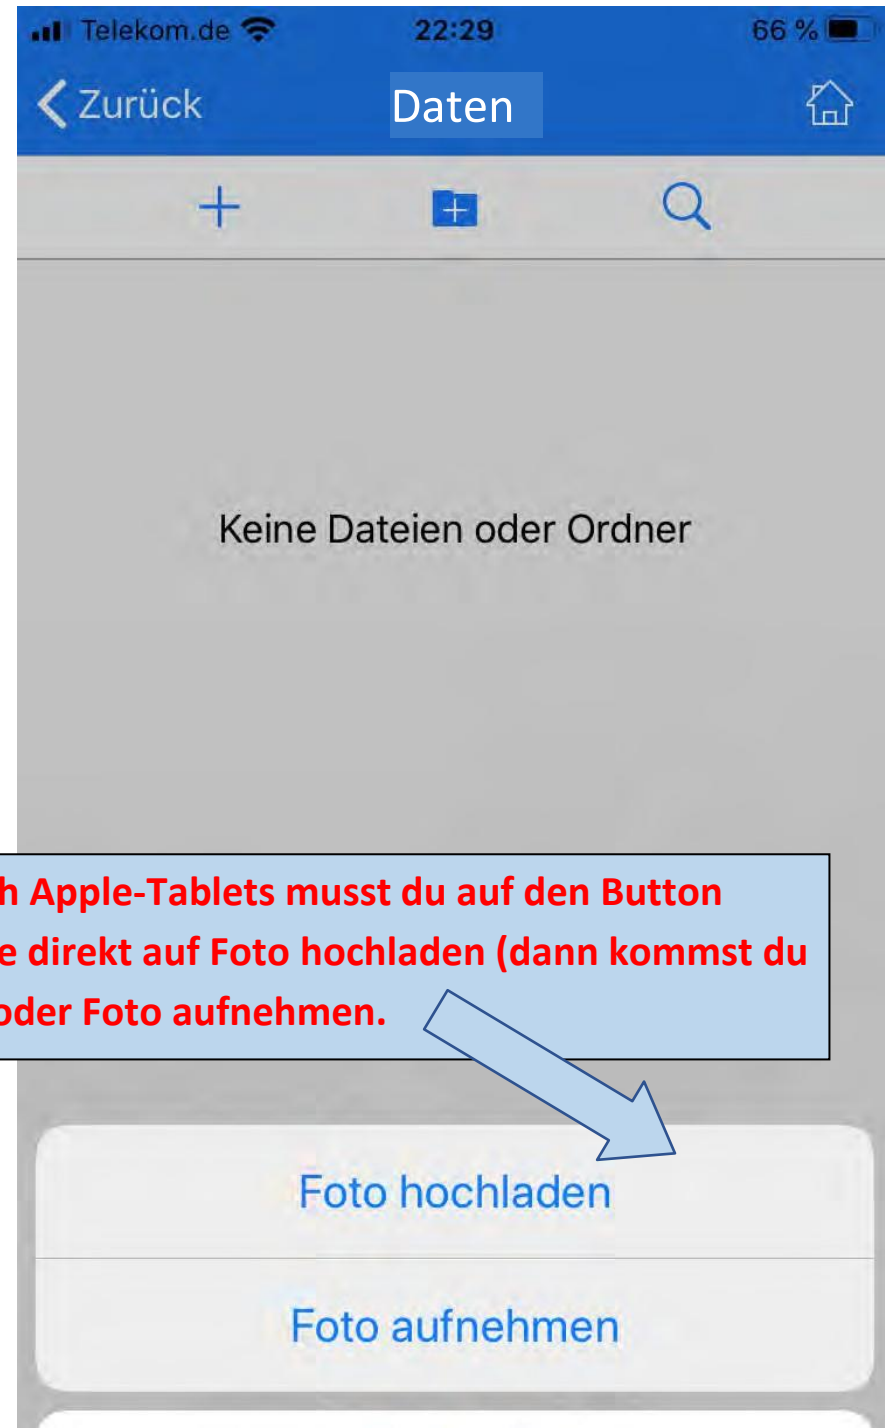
Telekom.de 22:29 66 %

Zurück Daten

Keine Dateien oder Ordner

h Apple-Tablets musst du auf den Button
e direkt auf Foto hochladen (dann kommst du
oder Foto aufnehmen.

Foto hochladen

Foto aufnehmen